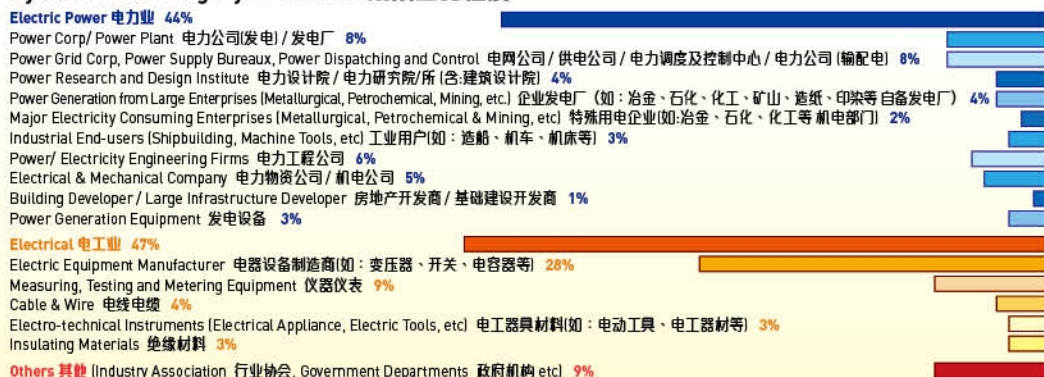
Electric Power 电力业 44%
Power Corp/ Power Plant 电力公司(发电) / 发电厂 8%
Power Grid Corp, Power Supply Bureaux, Power Dispatching and Control 电网公司 / 供电公司 / 电力调度及控制中心 / 电力公司 (输配电) 8%
Power Research and Design Institute 电力设计院 / 电力研究院/所 (含:建筑设计院) 4%
Power Generation from Large Enterprises (Metallurgical, Petrochemical, Mining, etc.) 企业发电厂 (如:冶金、石化、化工、矿山、造纸、印染等自备发电厂) 4%
Major Electricity Consuming Enterprises (Metallurgical, Petrochemical & Mining, etc) 特殊用电企业(如:冶金、石化、化工等 机电部门) 2%
Industrial End-users (Shipbuilding, Machine Tools, etc) 工业用户(如:造船、机车、机床等) 3%
Power/ Electricity Engineering Firms 电力工程公司 6%
Electrical & Mechanical Company 电力物资公司 / 机电公司 5%
Building Developer / Large Infrastructure Developer 房地产开发商 / 基础建设开发商 1%
Power Generation Equipment 发电设备 3%

Electrical 电工业 47%
Electric Equipment Manufacturer 电器设备制造商(如:变压器、开关、电容器等) 28%
Measuring, Testing and Metering Equipment 仪器仪表 9%
Cable & Wire 电线电缆 4%
Electro-technical Instruments (Electrical Appliance, Electric Tools, etc) 电工器具材料(如:电动工具、电工器材等) 3%
Insulating Materials 绝缘材料 3%

Others 其他 (Industry Association 行业协会, Government Departments 政府机构 etc) 9%